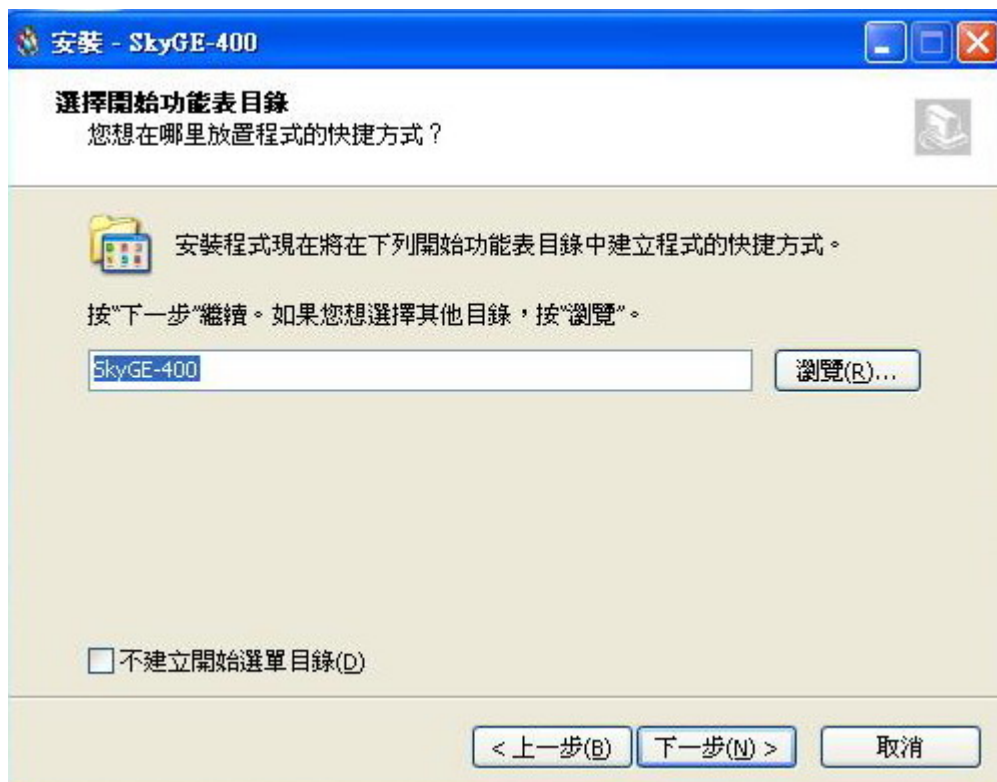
安裝 - SkyGE-400

選擇開始功能表目錄
您想在哪里放置程式的快捷方式？

安裝程式現在將在下列開始功能表目錄中建立程式的快捷方式。

按"下一步"繼續。如果您想選擇其他目錄，按"瀏覽"。

SkyGE-400

瀏覽(R)...

不建立開始選單目錄(D)

< 上一步(B) 下一步(N) > 取消